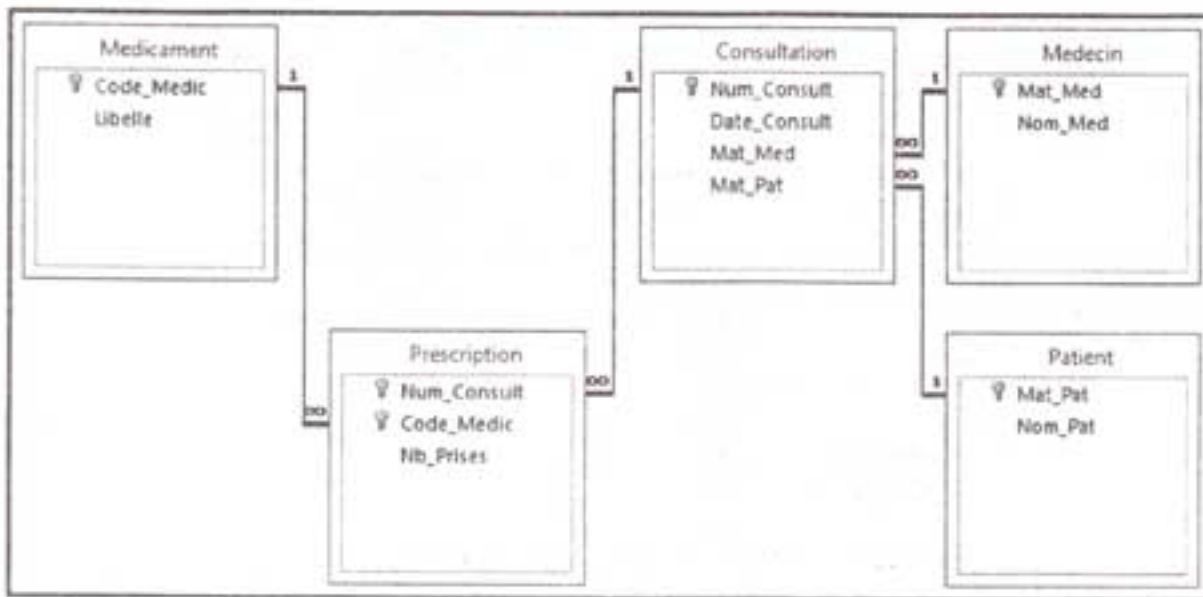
Medicament
Code_Medic
Libelle

1

Consultation
Num_Consult
Date_Consult
Mat_Med
Mat_Pat

1

Medecin
Mat_Med
Nom_Med

1

∞

∞

Prescription
Num_Consult
Code_Medic
Nb_Prises

∞

∞

Patient
Mat_Pat
Nom_Pat

1